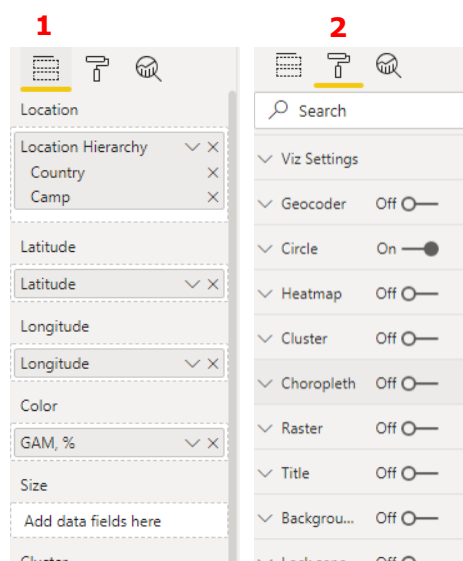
1

Location

Location Hierarchy
Country
Camp

Latitude

Latitude

Longitude

Longitude

Color

GAM, %

Size

Add data fields here

2

Search

Viz Settings

Geocoder Off

Circle On

Heatmap Off

Cluster Off

Choropleth Off

Raster Off

Title Off

Backgrou... Off